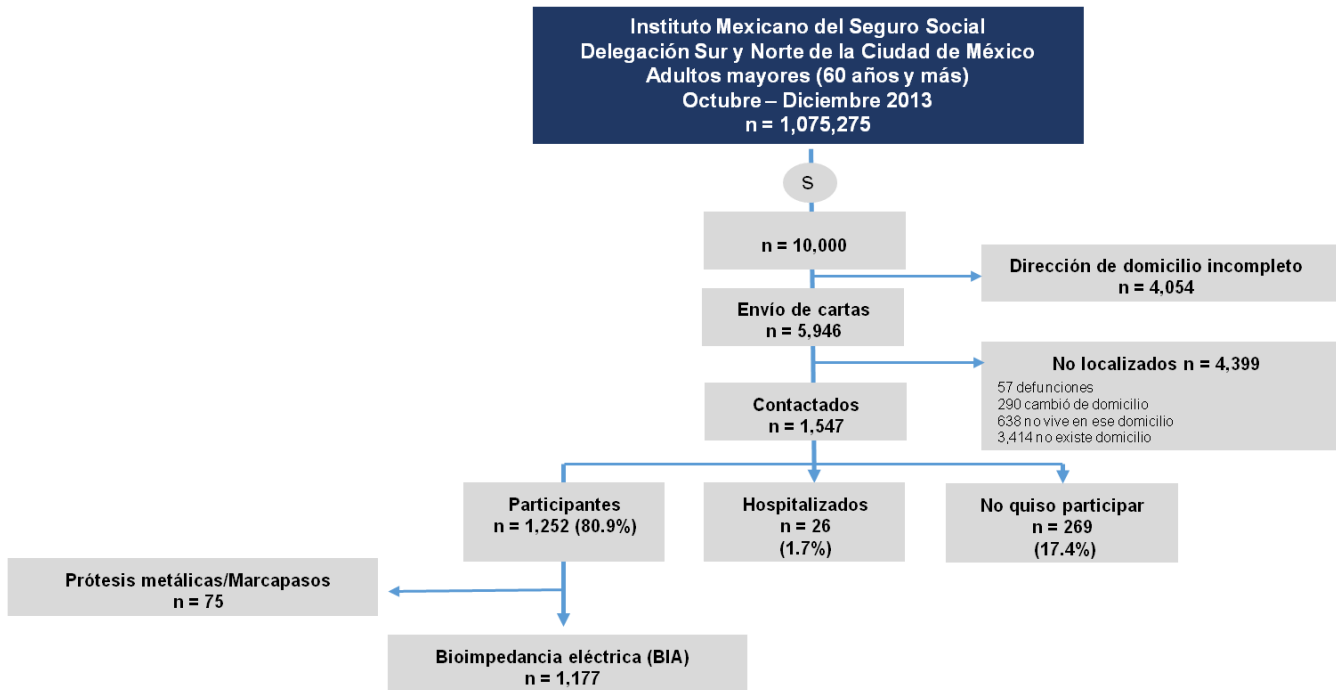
Instituto Mexicano del Seguro Social
Delegación Sur y Norte de la Ciudad de México
Adultos mayores (60 años y más)
Octubre – Diciembre 2013
n = 1,075,275

S

n = 10,000

Dirección de domicilio incompleto
n = 4,054

Envío de cartas
n = 5,946

No localizados n = 4,399
57 defunciones
290 cambió de domicilio
638 no vive en ese domicilio
3,414 no existe domicilio

Contactados
n = 1,547

Participantes
n = 1,252 (80.9%)

Hospitalizados
n = 26
(1.7%)

No quiso participar
n = 269
(17.4%)

Prótesis metálicas/Marcapasos
n = 75

Bioimpedancia eléctrica (BIA)
n = 1,177